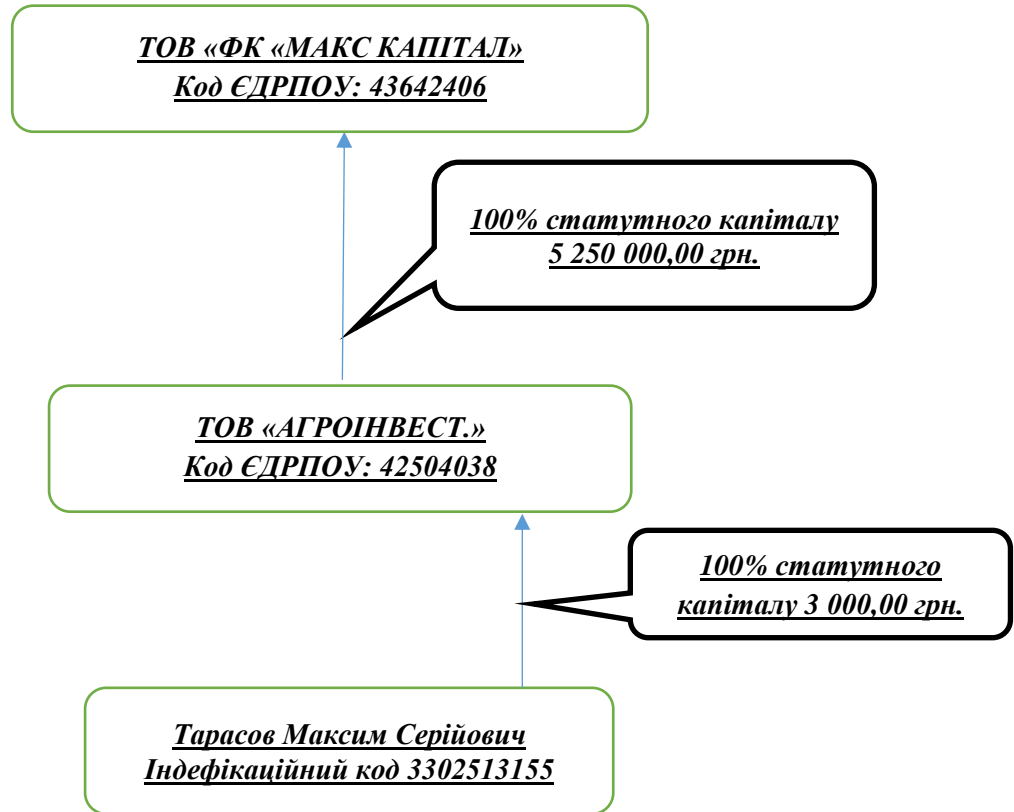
ТОВ «ФК «МАКС КАПІТАЛ»
Код ЄДРПОУ: 43642406

100% статутного капіталу
5 250 000,00 грн.

ТОВ «АГРОІНВЕСТ.»
Код ЄДРПОУ: 42504038

100% статутного капіталу 3 000,00 грн.

Тарасов Максим Серійович
Індефікаційний код 3302513155